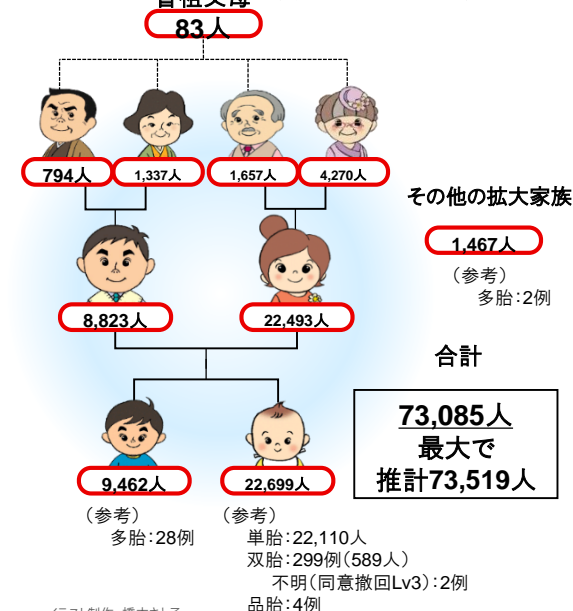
曾祖父母
83人

794人
1,337人
1,657人
4,270人

その他の拡大家族
1,467人
（参考）
多胎：2例

8,823人
22,493人

合計

73,085人
最大で
推計73,519人

9,462人
22,699人

（参考）
多胎：28例

（参考）
単胎：22,110人
双胎：299例（589人）
不明（同意撤回Lv3）：2例
品胎：4例

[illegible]